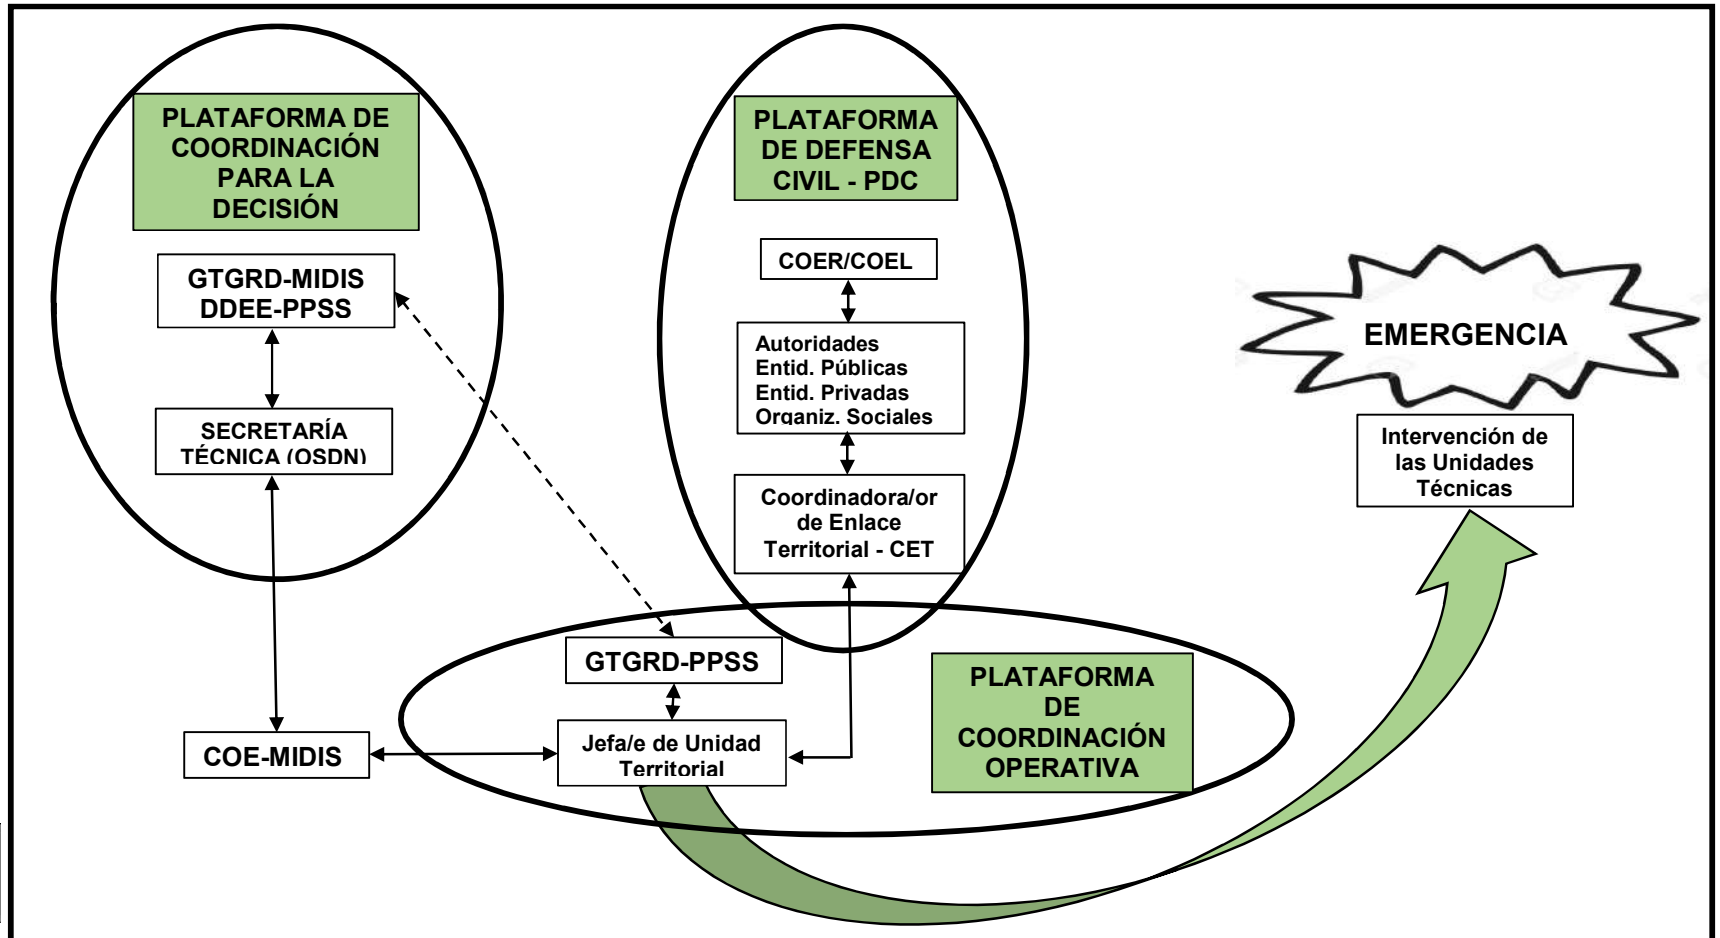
PLATAFORMA DE COORDINACIÓN PARA LA DECISIÓN

GTGRD-MIDIS DDEE-PPSS

SECRETARÍA TÉCNICA (OSDN)

PLATAFORMA DE DEFENSA CIVIL - PDC

COER/COEL

Autoridades
Entid. Públicas
Entid. Privadas
Organiz. Sociales

Coordinadora/or de Enlace Territorial - CET

EMERGENCIA

Intervención de las Unidades Técnicas

GTGRD-PPSS

Jefa/e de Unidad Territorial

COE-MIDIS

PLATAFORMA DE COORDINACIÓN OPERATIVA